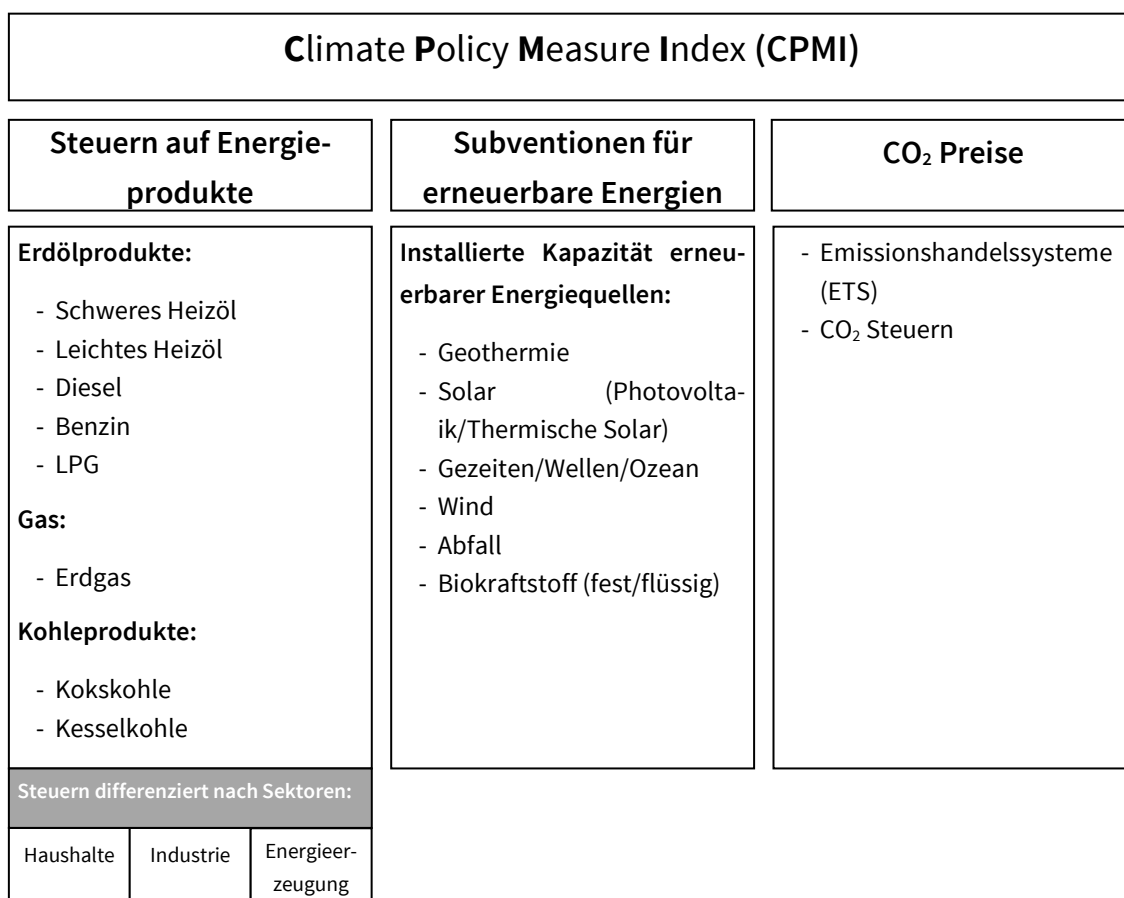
Climate Policy Measure Index (CPMI)

Steuern auf Energieprodukte

Erdölprodukte:

- Schweres Heizöl
- Leichtes Heizöl
- Diesel
- Benzin
- LPG

Gas:

- Erdgas

Kohleprodukte:

- Kokskohle
- Kesselkohle

Steuern differenziert nach Sektoren:

| Haushalte | Industrie | Energieerzeugung |
|---|---|---|

Subventionen für erneuerbare Energien

Installierte Kapazität erneuerbarer Energiequellen:

- Geothermie
- Solar (Photovoltaik/Thermische Solar)
- Gezeiten/Wellen/Ozean
- Wind
- Abfall
- Biokraftstoff (fest/flüssig)

$CO_2$ Preise

- Emissionshandelssysteme (ETS)
- $CO_2$ Steuern